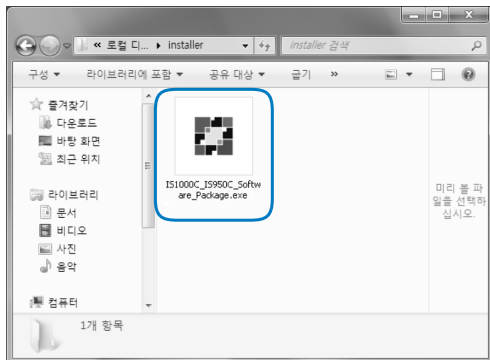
« 로컬 디... ▸ installer
installer 검색

구성 ▾ 라이브러리에 포함 ▾ 공유 대상 ▾ 굽기 »

즐겨찾기
다운로드
바탕 화면
최근 위치

라이브러리
문서
비디오
사진
음악

컴퓨터

IS1000C_IS950C_Software_Package.exe

미리 볼 파일을 선택하십시오.

1개 항목